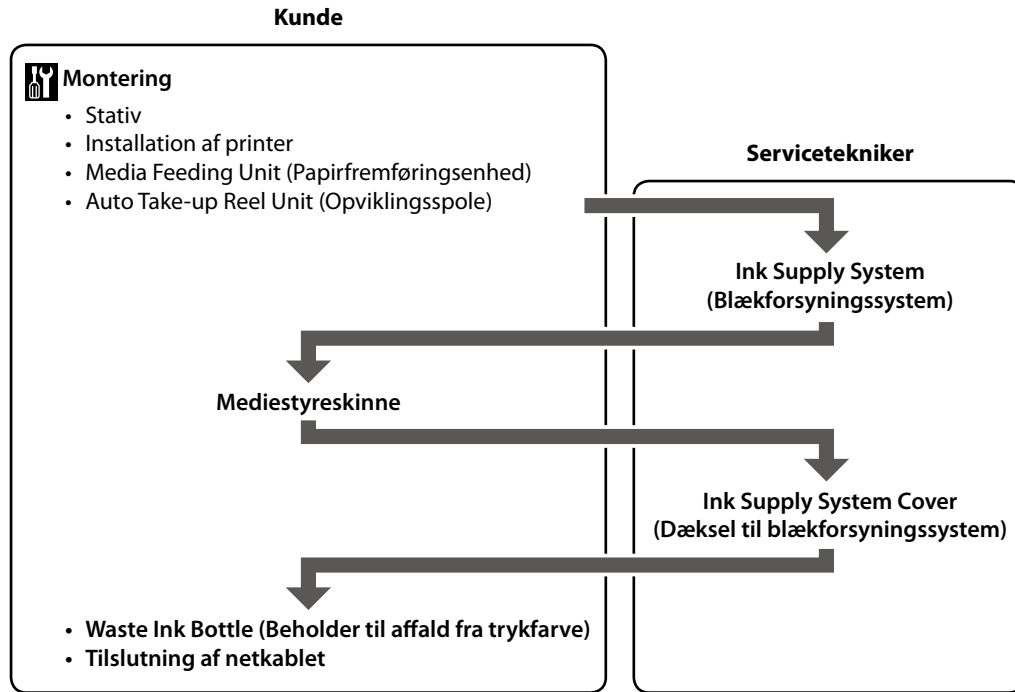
Kunde

Montering
- Stativ
- Installation af printer
- Media Feeding Unit (Papirfremføringsenhed)
- Auto Take-up Reel Unit (Opviklingsspole)

Servicetekniker

Ink Supply System (Blækforsyningssystem)

Mediestyreskinne

Ink Supply System Cover (Dæksel til blækforsyningssystem)

- Waste Ink Bottle (Beholder til affald fra trykfarve)
- Tilslutning af netkablet